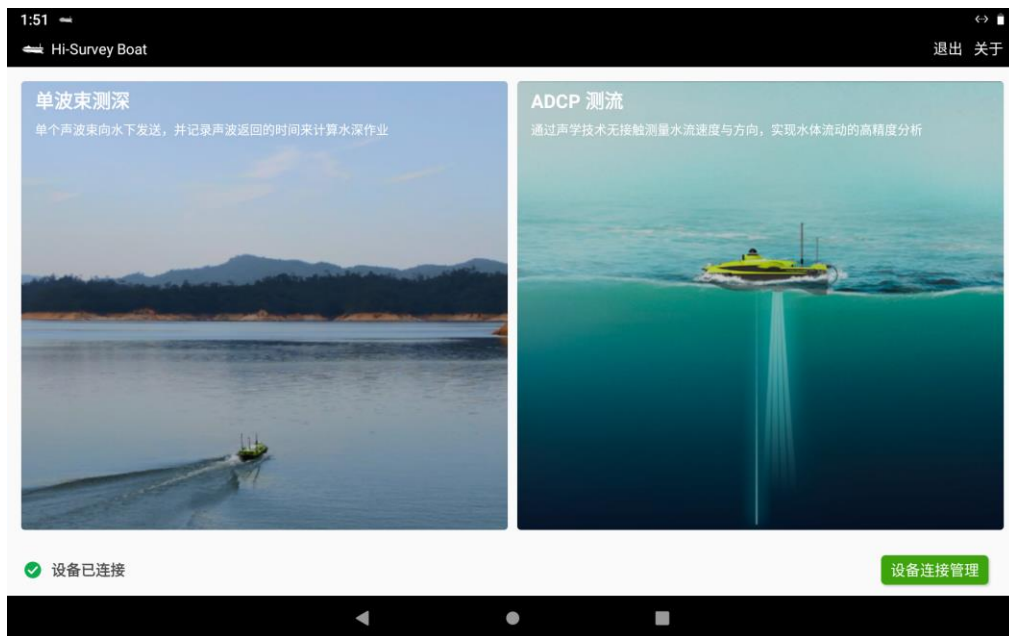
1:51

Hi-Survey Boat

退出 关于

单波束测深

单个声波束向水下发送，并记录声波返回的时间来计算水深作业

ADCP 测流

通过声学技术无接触测量水流速度与方向，实现水体流动的高精度分析

设备已连接

设备连接管理